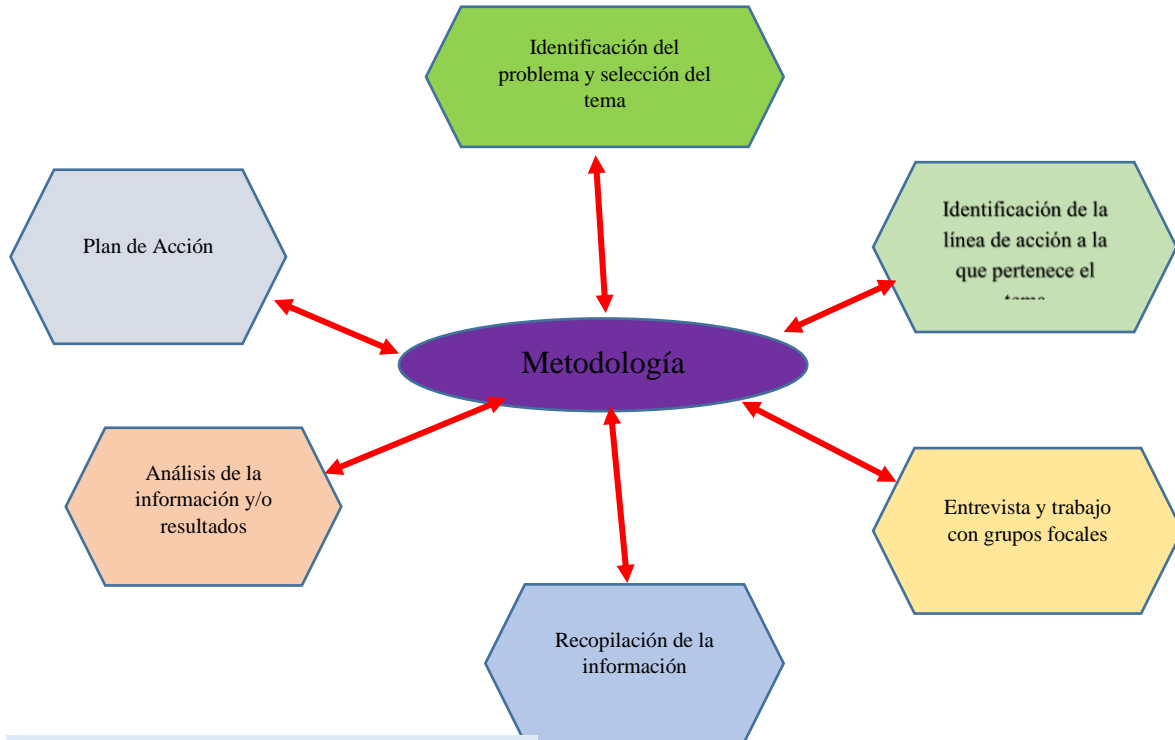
Identificación del problema y selección del tema

Plan de Acción

Identificación de la línea de acción a la que pertenece el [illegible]

Metodología

Análisis de la información y/o resultados

Entrevista y trabajo con grupos focales

Recopilación de la información